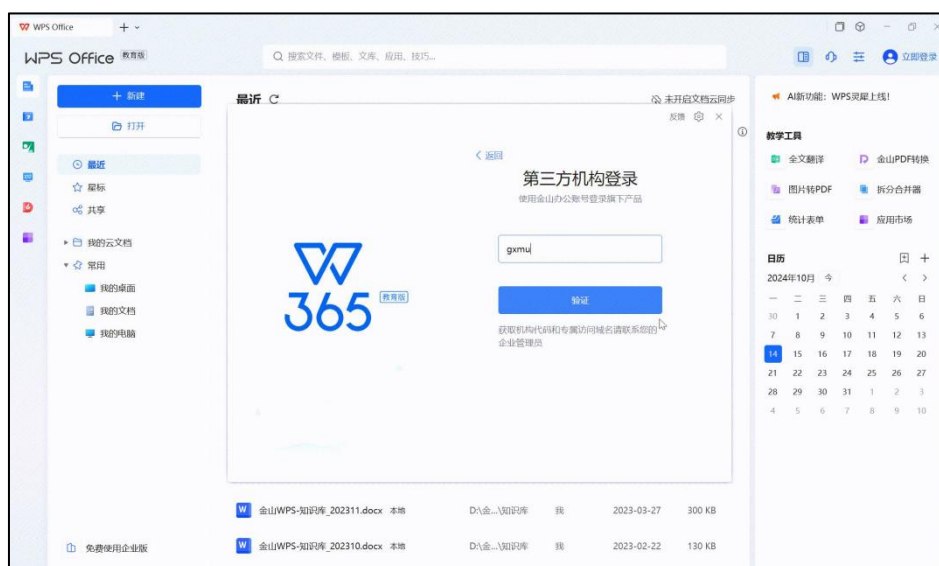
WPS Office +

WPS Office 教育版

搜索文件、模板、文库、应用、技巧...

立即登录

+ 新建

打开

最近

星标

共享

我的云文档

常用

我的桌面

我的文档

我的电脑

免费使用企业版

最近

未开启文档云同步

反馈

< 返回

第三方机构登录

使用金山办公账号登录旗下产品

365 教育版

gxmu

验证

获取机构代码和专属访问域名请联系您的企业管理员

AI新功能：WPS灵犀上线!

教学工具

全文翻译

金山PDF转换

图片转PDF

拆分合并器

统计表单

应用市场

日历

2024年10月 今

| 一 | 二 | 三 | 四 | 五 | 六 | 日 |
|---|---|---|---|---|---|---|
| 30 | 1 | 2 | 3 | 4 | 5 | 6 |
| 7 | 8 | 9 | 10 | 11 | 12 | 13 |
| 14 | 15 | 16 | 17 | 18 | 19 | 20 |
| 21 | 22 | 23 | 24 | 25 | 26 | 27 |
| 28 | 29 | 30 | 31 | 1 | 2 | 3 |
| 4 | 5 | 6 | 7 | 8 | 9 | 10 |

| | | | | | |
|---|---|---|---|---|---|
| W | 金山WPS-知识库_202311.docx 本地 | D:\金...\知识库 | 我 | 2023-03-27 | 300 KB |
| W | 金山WPS-知识库_202310.docx 本地 | D:\金...\知识库 | 我 | 2023-02-22 | 130 KB |